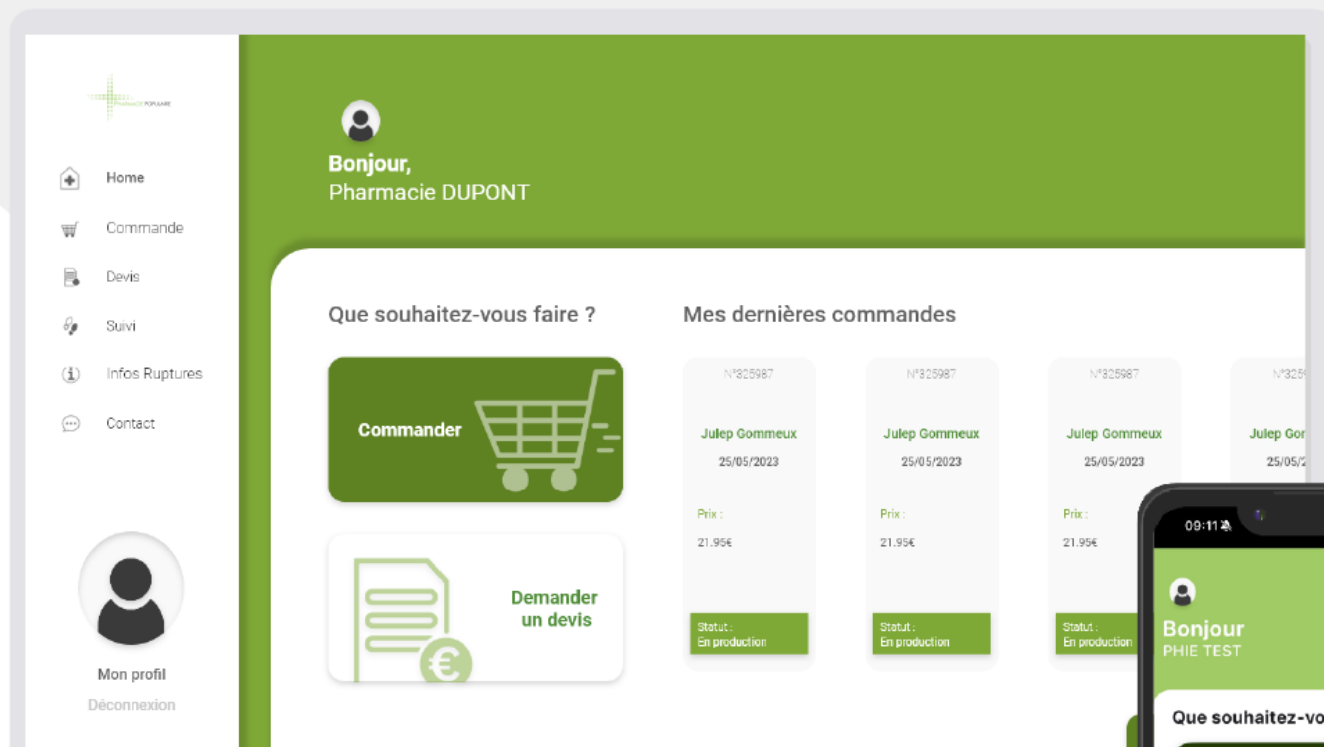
PHARMACIE POPULAIRE

Home
Commande
Devis
Suivi
Infos Ruptures
Contact

Mon profil
Déconnexion

Bonjour,
Pharmacie DUPONT

Que souhaitez-vous faire ?

Commander

Demander un devis

Mes dernières commandes

N°325987
Julep Gommeux
25/05/2023
Prix :
21.95€
Statut :
En production

N°325987
Julep Gommeux
25/05/2023
Prix :
21.95€
Statut :
En production

N°325987
Julep Gommeux
25/05/2023
Prix :
21.95€
Statut :
En production

N°325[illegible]
Julep Gom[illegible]
25/05/2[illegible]

09:11
Bonjour
PHIE TEST
Que souhaitez-vo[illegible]